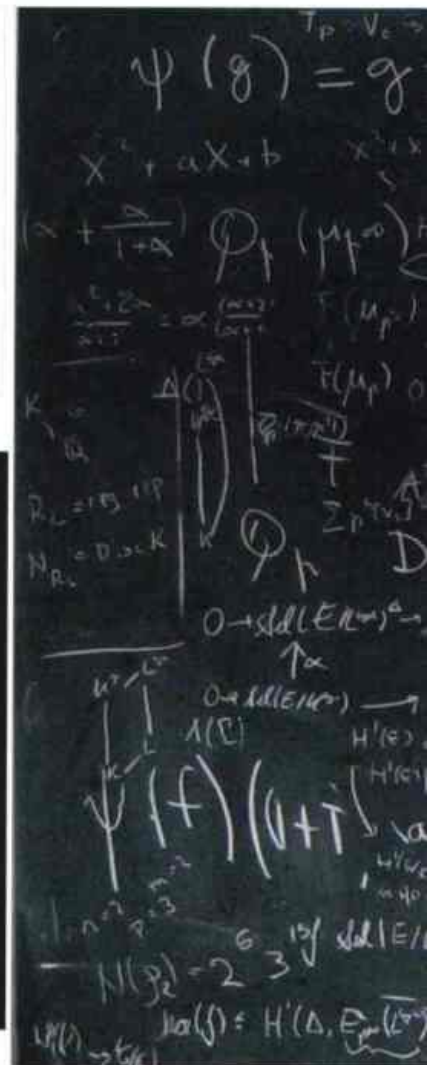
$T_p \cdot V_c$

$\psi(g) = g$

$X^2 + aX + b$   $X^2 + X$

$(\alpha + \frac{\alpha}{1+\alpha})$  $\varphi_p$  $(\mu_p = 0)$

$F(\mu_p)$

$F(\mu_p)$ O

$\Delta(\mathbb{C})$

$K$

$R_L = 15, 11p$

$N_{R_L} = D_{\infty} K$

$\varphi_p$ D

$0 \to Sel(E[\mu_p^\infty])$

$\uparrow \alpha$

$0 \to Sel(E[\mu^\infty])$ $\to$

$\Lambda(\mathbb{C})$   $H'(F)$

$H'(G)$

$\psi(f)(U + T)$

$H(\mathfrak{p}_2) = 2^6 \, 3^{15}$ $Sel(E/$

$\varphi(\mathfrak{f}) = H'(\Delta, E_{p^\infty}[\mathbb{C}]$

$L(f) \to t(\mathbb{C})$

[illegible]